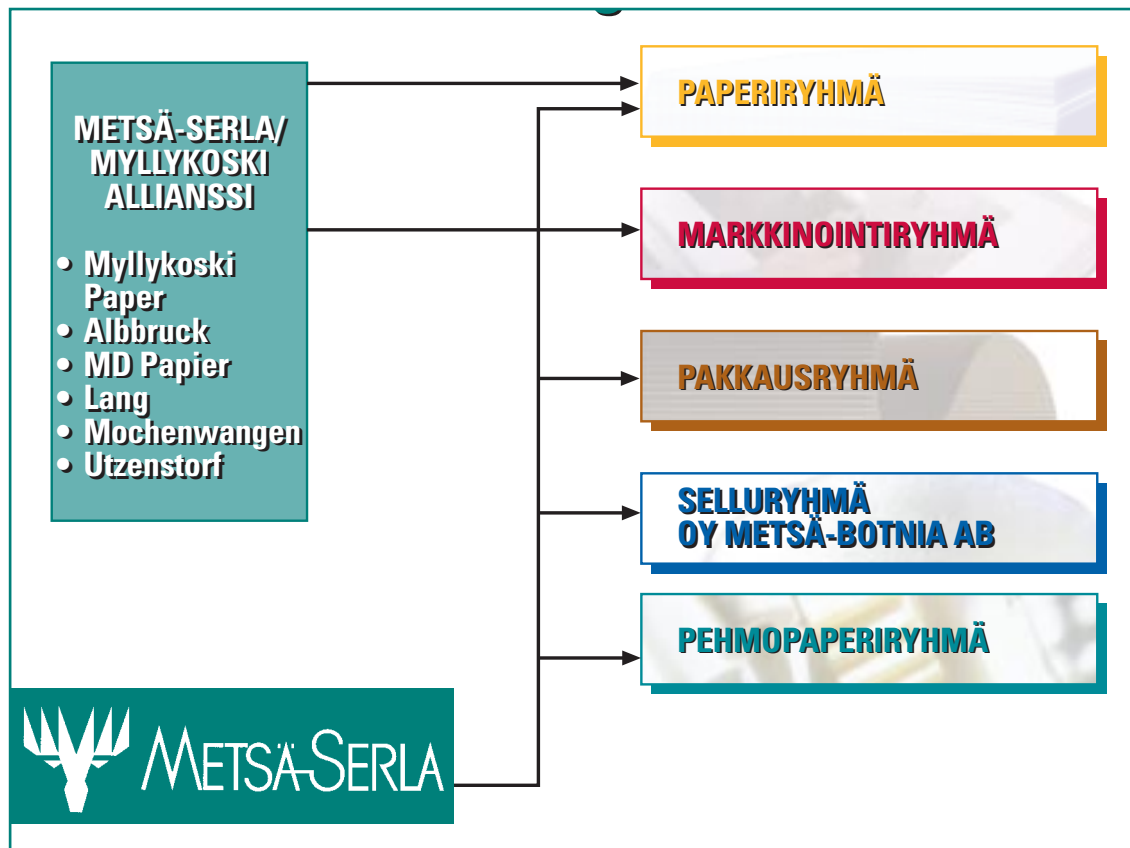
METSÄ-SERLA/ MYLLYKOSKI ALLIANSSI

• Myllykoski Paper
• Albbruck
• MD Papier
• Lang
• Mochenwangen
• Utzenstorf

PAPERIRYHMÄ

MARKKINOINTIRYHMÄ

PAKKAUSRYHMÄ

SELLURYHMÄ
OY METSÄ-BOTNIA AB

PEHMOPAPERIRYHMÄ

METSÄ-SERLA